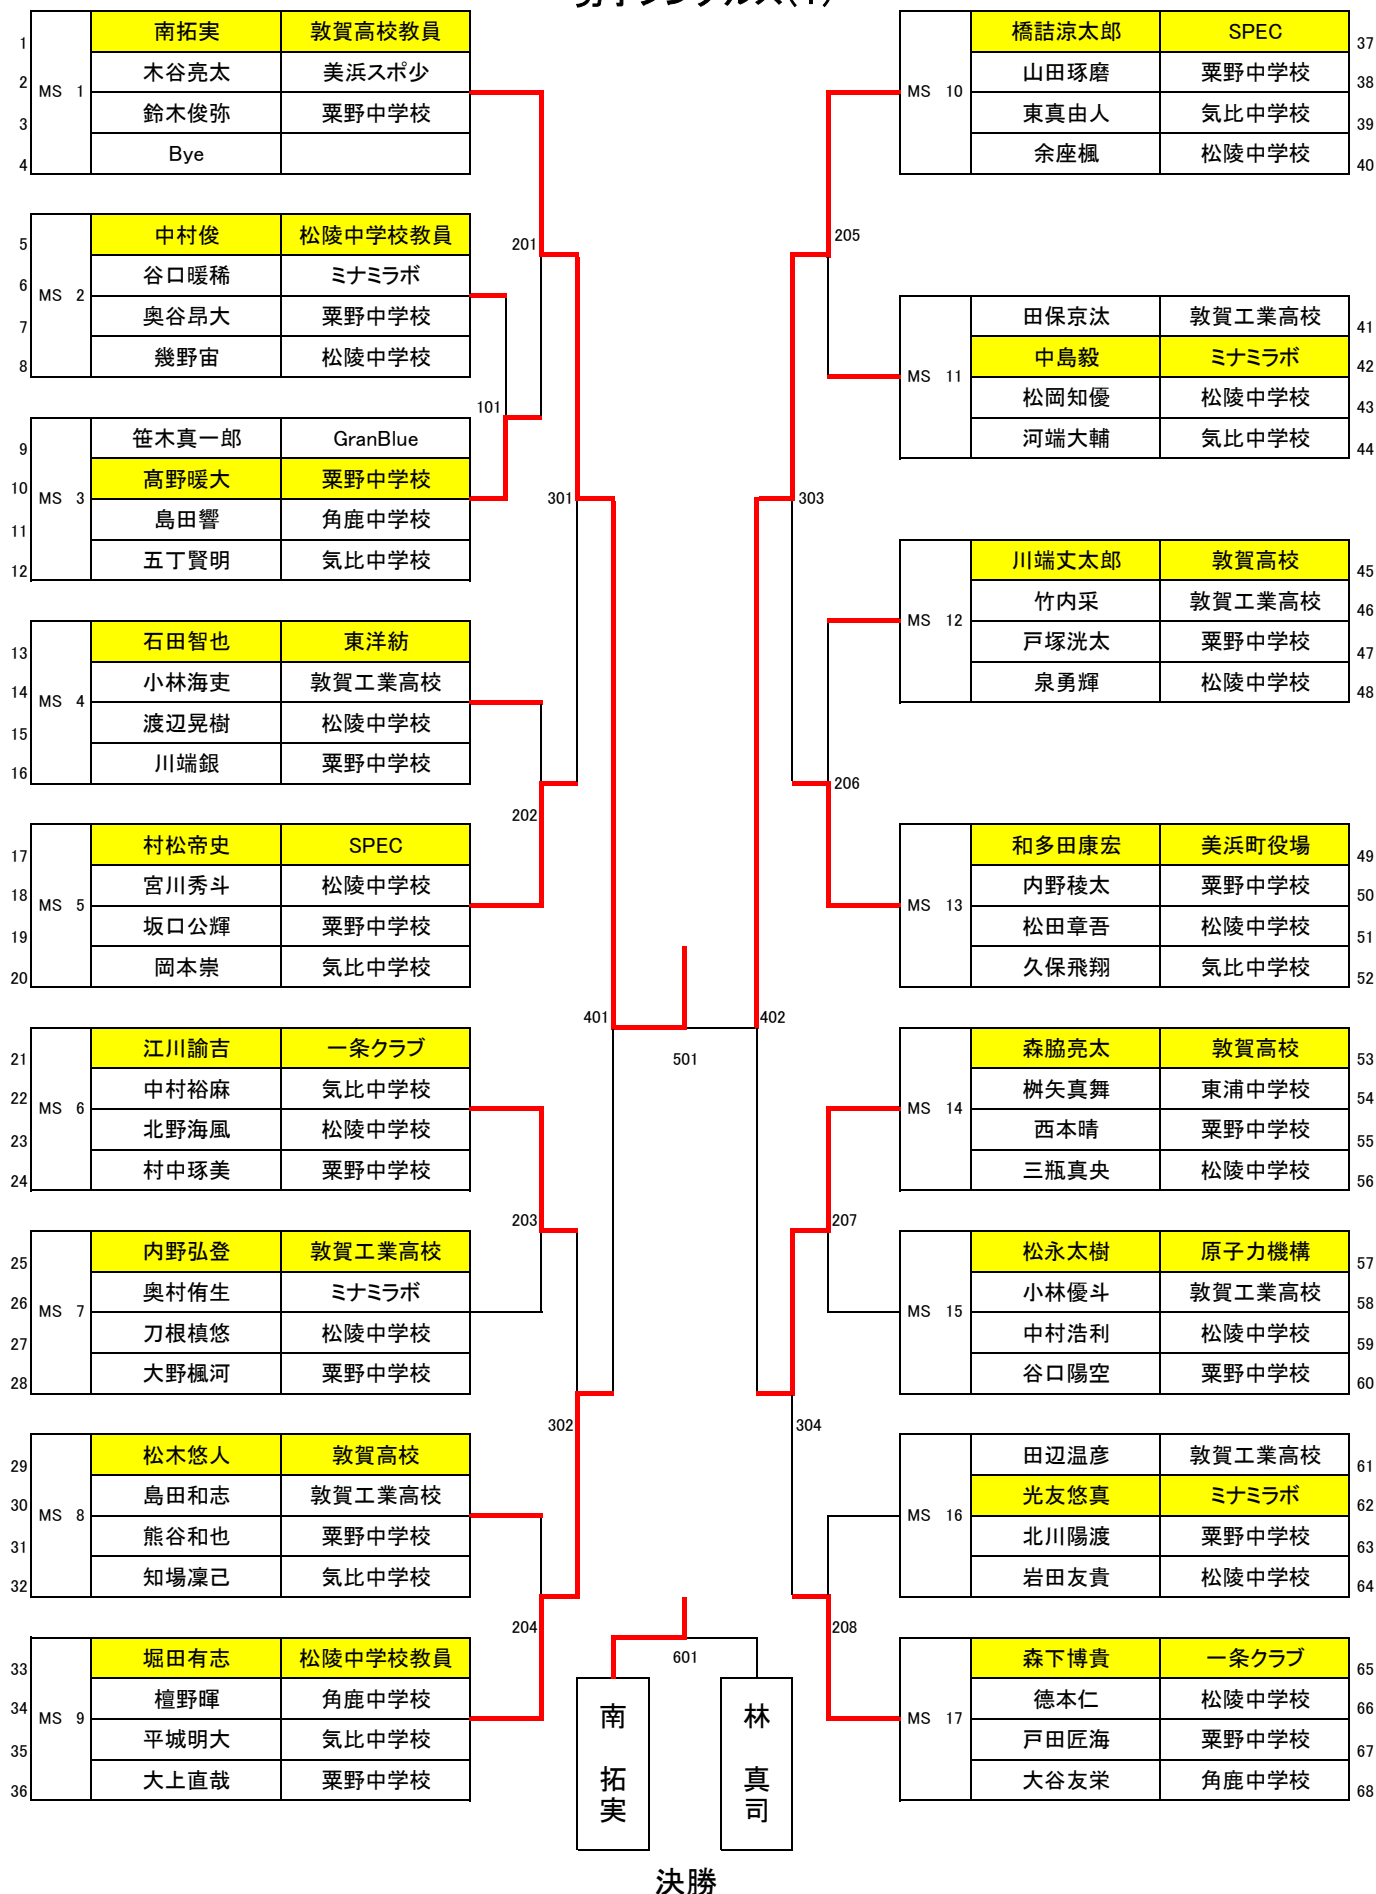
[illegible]

| | | | |
|---|---|---|---|
| 1 | MS 1 | 南拓実 | 敦賀高校教員 |
| 2 | | 木谷亮太 | 美浜スポ少 |
| 3 | | 鈴木俊弥 | 粟野中学校 |
| 4 | | Bye | |
| 5 | MS 2 | 中村俊 | 松陵中学校教員 |
| 6 | | 谷口暖稀 | ミナミラボ |
| 7 | | 奥谷昂大 | 粟野中学校 |
| 8 | | 幾野宙 | 松陵中学校 |
| 9 | MS 3 | 笹木真一郎 | GranBlue |
| 10 | | 髙野暖大 | 粟野中学校 |
| 11 | | 島田響 | 角鹿中学校 |
| 12 | | 五丁賢明 | 気比中学校 |
| 13 | MS 4 | 石田智也 | 東洋紡 |
| 14 | | 小林海吏 | 敦賀工業高校 |
| 15 | | 渡辺晃樹 | 松陵中学校 |
| 16 | | 川端銀 | 粟野中学校 |
| 17 | MS 5 | 村松帝史 | SPEC |
| 18 | | 宮川秀斗 | 松陵中学校 |
| 19 | | 坂口公輝 | 粟野中学校 |
| 20 | | 岡本崇 | 気比中学校 |
| 21 | MS 6 | 江川諭吉 | 一条クラブ |
| 22 | | 中村裕麻 | 気比中学校 |
| 23 | | 北野海風 | 松陵中学校 |
| 24 | | 村中琢美 | 粟野中学校 |
| 25 | MS 7 | 内野弘登 | 敦賀工業高校 |
| 26 | | 奥村侑生 | ミナミラボ |
| 27 | | 刀根槙悠 | 松陵中学校 |
| 28 | | 大野楓河 | 粟野中学校 |
| 29 | MS 8 | 松木悠人 | 敦賀高校 |
| 30 | | 島田和志 | 敦賀工業高校 |
| 31 | | 熊谷和也 | 粟野中学校 |
| 32 | | 知場凜己 | 気比中学校 |
| 33 | MS 9 | 堀田有志 | 松陵中学校教員 |
| 34 | | 檀野暉 | 角鹿中学校 |
| 35 | | 平城明大 | 気比中学校 |
| 36 | | 大上直哉 | 粟野中学校 |

| | | | |
|---|---|---|---|
| MS 10 | 橋詰涼太郎 | SPEC | 37 |
| | 山田琢磨 | 粟野中学校 | 38 |
| | 東真由人 | 気比中学校 | 39 |
| | 余座楓 | 松陵中学校 | 40 |
| MS 11 | 田保京汰 | 敦賀工業高校 | 41 |
| | 中島毅 | ミナミラボ | 42 |
| | 松岡知優 | 松陵中学校 | 43 |
| | 河端大輔 | 気比中学校 | 44 |
| MS 12 | 川端丈太郎 | 敦賀高校 | 45 |
| | 竹内采 | 敦賀工業高校 | 46 |
| | 戸塚洸太 | 粟野中学校 | 47 |
| | 泉勇輝 | 松陵中学校 | 48 |
| MS 13 | 和多田康宏 | 美浜町役場 | 49 |
| | 内野稜太 | 粟野中学校 | 50 |
| | 松田章吾 | 松陵中学校 | 51 |
| | 久保飛翔 | 気比中学校 | 52 |
| MS 14 | 森脇亮太 | 敦賀高校 | 53 |
| | 桝矢真舞 | 東浦中学校 | 54 |
| | 西本晴 | 粟野中学校 | 55 |
| | 三瓶真央 | 松陵中学校 | 56 |
| MS 15 | 松永太樹 | 原子力機構 | 57 |
| | 小林優斗 | 敦賀工業高校 | 58 |
| | 中村浩利 | 松陵中学校 | 59 |
| | 谷口陽空 | 粟野中学校 | 60 |
| MS 16 | 田辺温彦 | 敦賀工業高校 | 61 |
| | 光友悠真 | ミナミラボ | 62 |
| | 北川陽渡 | 粟野中学校 | 63 |
| | 岩田友貴 | 松陵中学校 | 64 |
| MS 17 | 森下博貴 | 一条クラブ | 65 |
| | 徳本仁 | 松陵中学校 | 66 |
| | 戸田匠海 | 粟野中学校 | 67 |
| | 大谷友栄 | 角鹿中学校 | 68 |

101 201 202 203 204 205 206 207 208 301 302 303 304 401 402 501 601

南拓実

林真司

決勝